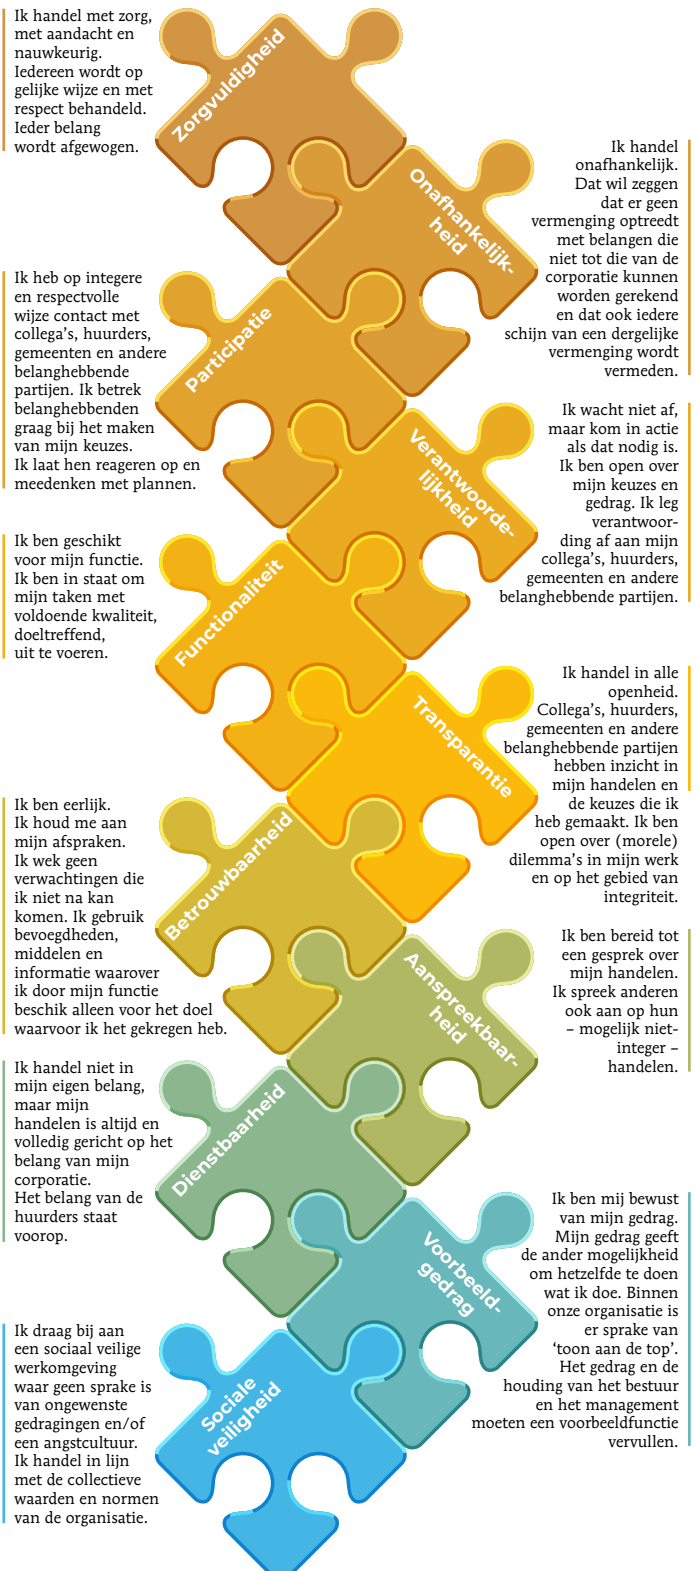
Ik handel met zorg, met aandacht en nauwkeurig. Iedereen wordt op gelijke wijze en met respect behandeld. Ieder belang wordt afgewogen.

Zorgvuldigheid

Onafhankelijkheid

Ik handel onafhankelijk. Dat wil zeggen dat er geen vermenging optreedt met belangen die niet tot die van de corporatie kunnen worden gerekend en dat ook iedere schijn van een dergelijke vermenging wordt vermeden.

Ik heb op integere en respectvolle wijze contact met collega's, huurders, gemeenten en andere belanghebbende partijen. Ik betrek belanghebbenden graag bij het maken van mijn keuzes. Ik laat hen reageren op en meedenken met plannen.

Participatie

Verantwoordelijkheid

Ik wacht niet af, maar kom in actie als dat nodig is. Ik ben open over mijn keuzes en gedrag. Ik leg verantwoording af aan mijn collega's, huurders, gemeenten en andere belanghebbende partijen.

Ik ben geschikt voor mijn functie. Ik ben in staat om mijn taken met voldoende kwaliteit, doeltreffend, uit te voeren.

Functionaliteit

Transparantie

Ik handel in alle openheid. Collega's, huurders, gemeenten en andere belanghebbende partijen hebben inzicht in mijn handelen en de keuzes die ik heb gemaakt. Ik ben open over (morele) dilemma's in mijn werk en op het gebied van integriteit.

Ik ben eerlijk. Ik houd me aan mijn afspraken. Ik wek geen verwachtingen die ik niet na kan komen. Ik gebruik bevoegdheden, middelen en informatie waarover ik door mijn functie beschik alleen voor het doel waarvoor ik het gekregen heb.

Betrouwbaarheid

Aanspreekbaarheid

Ik ben bereid tot een gesprek over mijn handelen. Ik spreek anderen ook aan op hun – mogelijk niet-integer – handelen.

Ik handel niet in mijn eigen belang, maar mijn handelen is altijd en volledig gericht op het belang van mijn corporatie. Het belang van de huurders staat voorop.

Dienstbaarheid

Voorbeeldgedrag

Ik ben mij bewust van mijn gedrag. Mijn gedrag geeft de ander mogelijkheid om hetzelfde te doen wat ik doe. Binnen onze organisatie is er sprake van 'toon aan de top'. Het gedrag en de houding van het bestuur en het management moeten een voorbeeldfunctie vervullen.

Ik draag bij aan een sociaal veilige werkomgeving waar geen sprake is van ongewenste gedragingen en/of een angstcultuur. Ik handel in lijn met de collectieve waarden en normen van de organisatie.

Sociale veiligheid